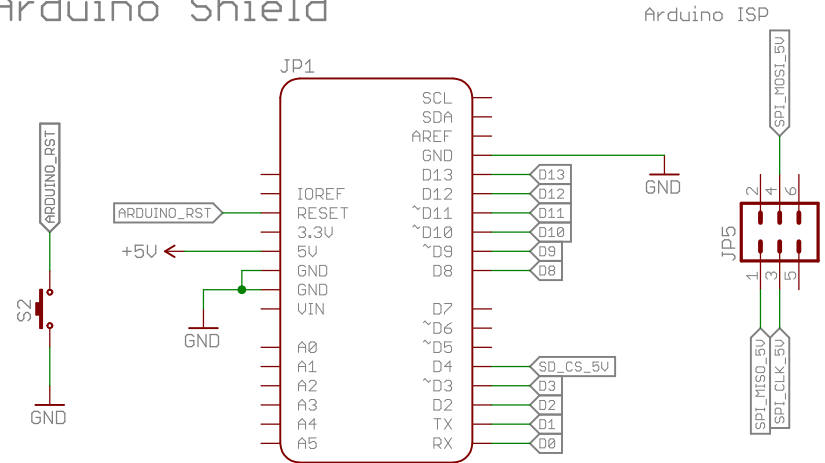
Arduino Shield

Arduino ISP

JP1

ARDUINO_RST

S2

GND

ARDUINO_RST

+5V

GND

IOREF
RESET
3.3V
5V
GND
GND
VIN

A0
A1
A2
A3
A4
A5

SCL
SDA
AREF
GND
D13
D12
~D11
~D10
~D9
D8

D7
~D6
~D5
D4
~D3
D2
TX
RX

D13
D12
D11
D10
D9
D8

SD_CS_5V
D3
D2
D1
D0

GND

SPI_MOSI_5V

2 4 6

JP5

1 3 5

SPI_MISO_5V
SPI_CLK_5V